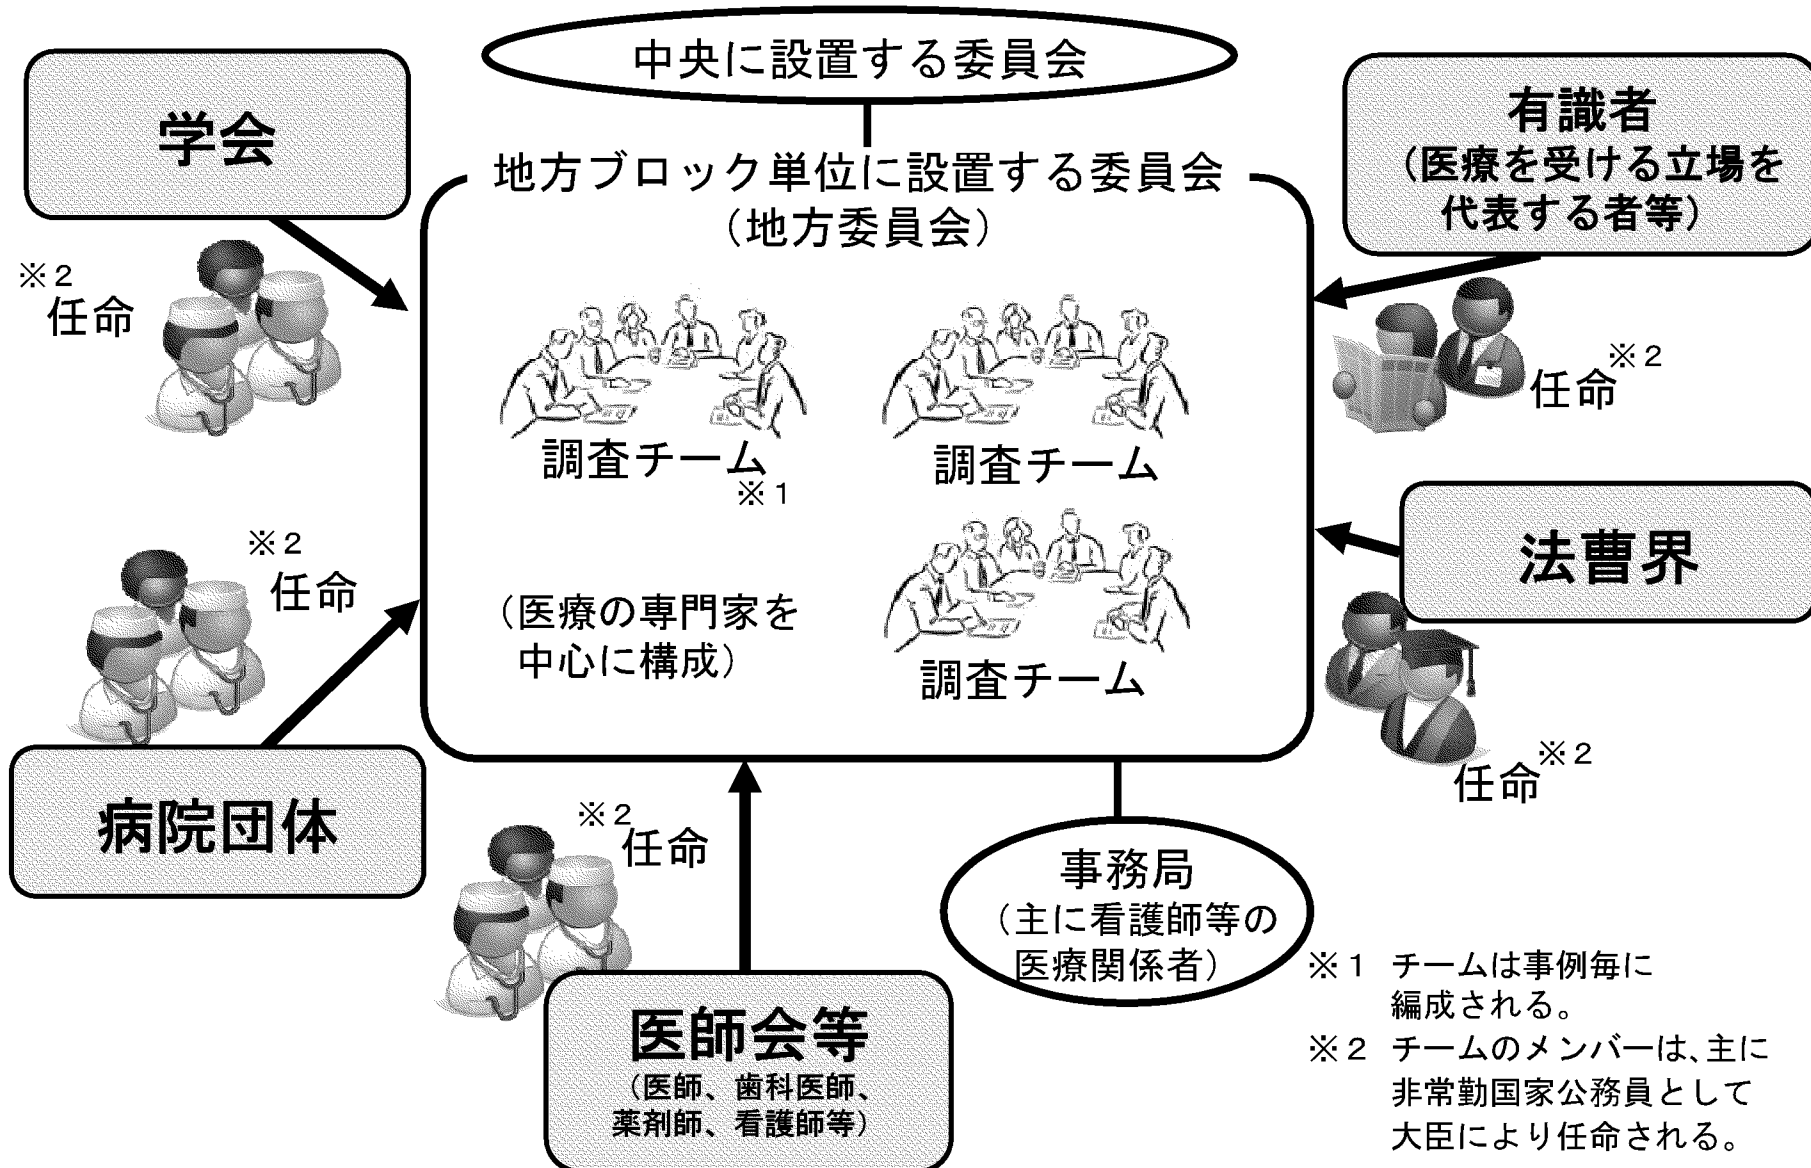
中央に設置する委員会

学会

※2
任命

地方ブロック単位に設置する委員会
（地方委員会）

有識者
（医療を受ける立場を代表する者等）

※2
任命

調査チーム
※1

調査チーム

※2
任命

（医療の専門家を中心に構成）

調査チーム

法曹界

※2
任命

病院団体

※2
任命

事務局
（主に看護師等の医療関係者）

医師会等
（医師、歯科医師、薬剤師、看護師等）

※1　チームは事例毎に編成される。
※2　チームのメンバーは、主に非常勤国家公務員として大臣により任命される。